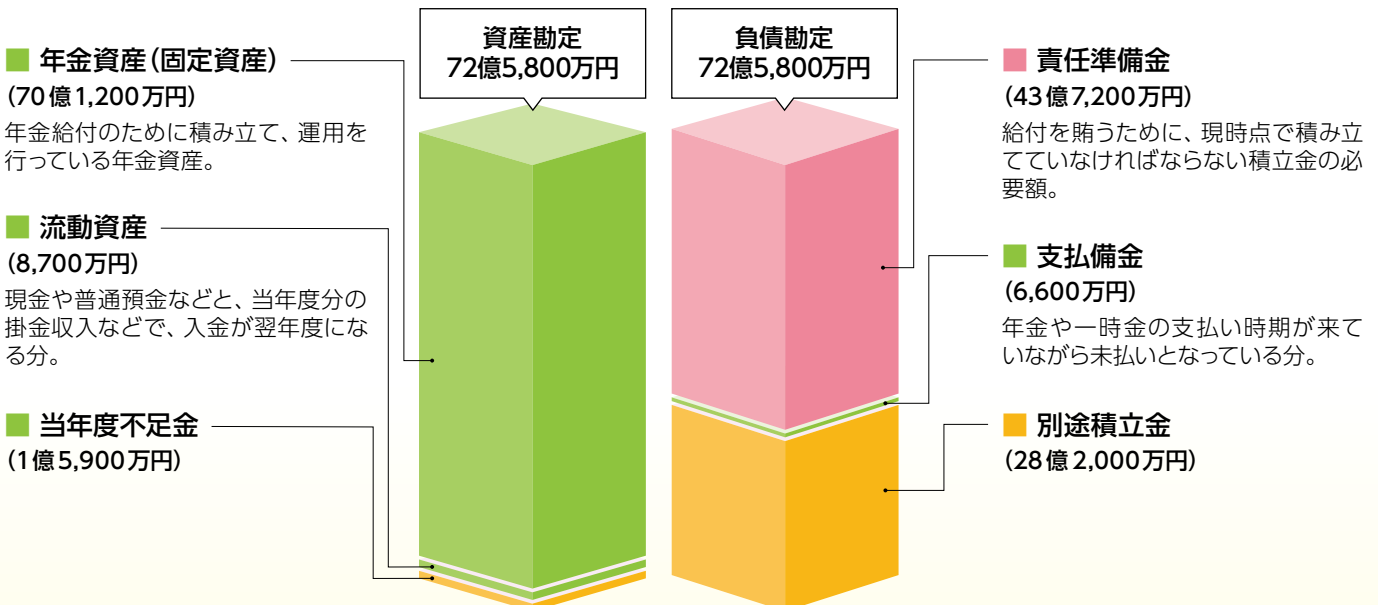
資産勘定
72億5,800万円

負債勘定
72億5,800万円

年金資産（固定資産）
（70億1,200万円）
年金給付のために積み立て、運用を行っている年金資産。

流動資産
（8,700万円）
現金や普通預金などと、当年度分の掛金収入などで、入金が翌年度になる分。

当年度不足金
（1億5,900万円）

責任準備金
（43億7,200万円）
給付を賄うために、現時点で積み立てていなければならない積立金の必要額。

支払備金
（6,600万円）
年金や一時金の支払い時期が来ていながら未払いとなっている分。

別途積立金
（28億2,000万円）